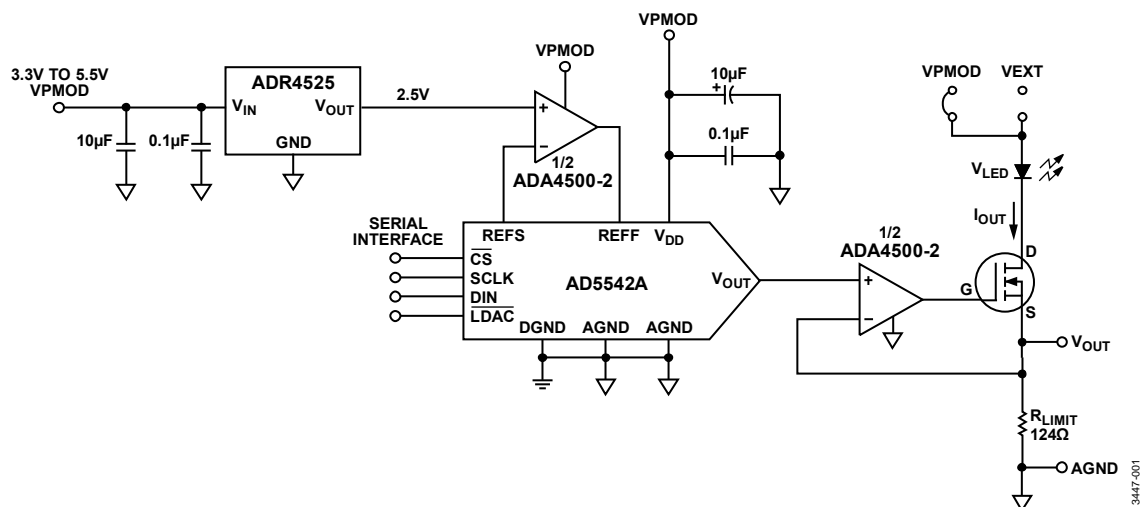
VPMOD

3.3V TO 5.5V
VPMOD

ADR4525

$V_{IN}$

$V_{OUT}$

GND

10µF

0.1µF

2.5V

VPMOD

+

−

1/2
ADA4500-2

10µF

+

0.1µF

VPMOD

VEXT

$V_{LED}$

$I_{OUT}$

SERIAL
INTERFACE

REFS

REFF

$V_{DD}$

$\overline{CS}$

SCLK

DIN

$\overline{LDAC}$

AD5542A

$V_{OUT}$

DGND

AGND

AGND

1/2
ADA4500-2

+

−

G

D

S

$V_{OUT}$

$R_{LIMIT}$
124Ω

AGND

3447-001